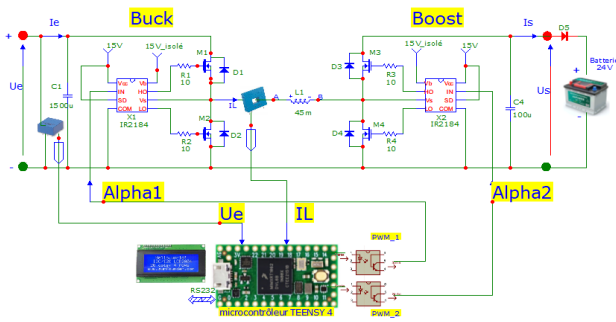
Buck
Boost
+
Ie
Is
D5
+
Ue
C1
1500u
15V
15V_isolé
M1
Vcc
VB
HO
VS
LO
COM
IN
SD
X1
IR2184
R1
10
D1
M2
R2
10
D2
IL
A
L1
45m
B
D3
M3
R3
10
15V_isolé
15V
VB
HO
VS
LO
Vcc
IN
SD
COM
X2
IR2184
D4
M4
R4
10
C4
100u
Us
Batterie
24V
-
-
Alpha1
Alpha2
Ue
IL
PWM_1
PWM_2
RS232
microcontrôleur TEENSY 4